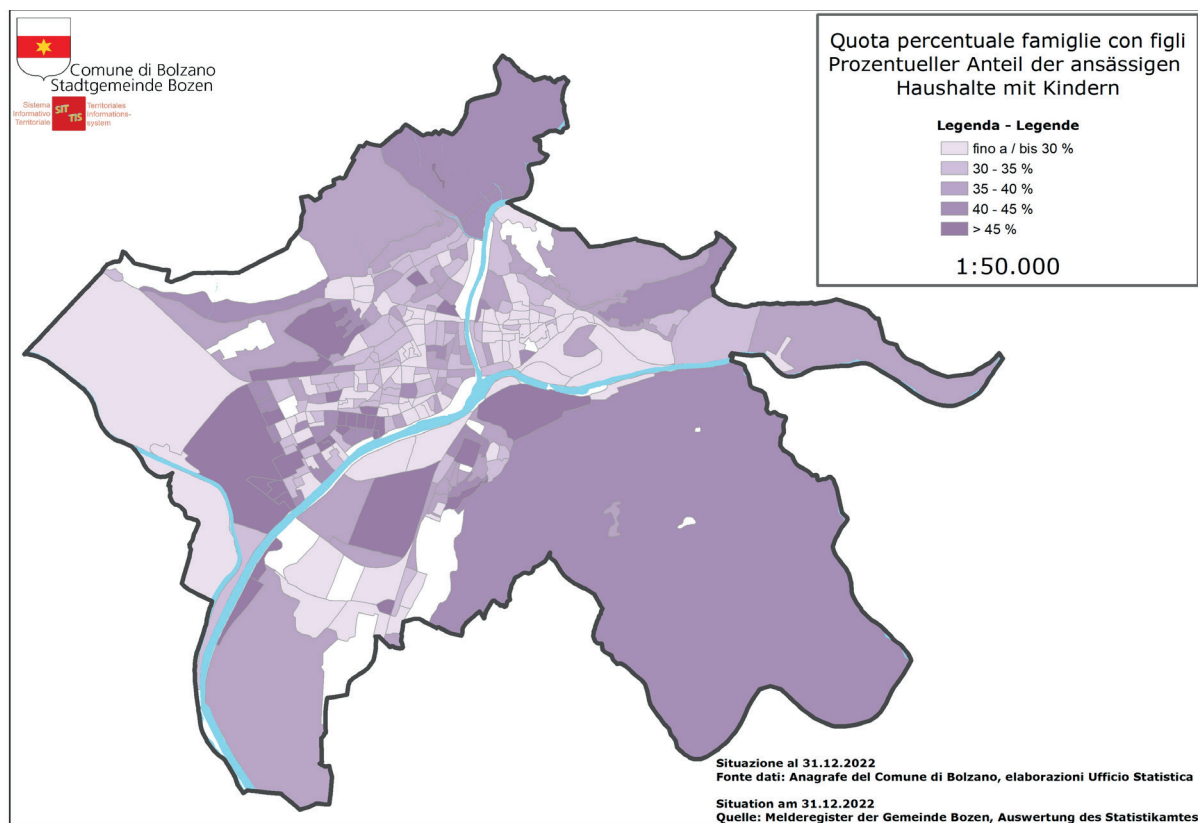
Comune di Bolzano
Stadtgemeinde Bozen

Sistema Informativo Territoriale
SIT TIS
Territoriales Informations-system

Quota percentuale famiglie con figli
Prozentueller Anteil der ansässigen Haushalte mit Kindern

Legenda - Legende
fino a / bis 30 %
30 - 35 %
35 - 40 %
40 - 45 %
> 45 %

1:50.000

Situazione al 31.12.2022
Fonte dati: Anagrafe del Comune di Bolzano, elaborazioni Ufficio Statistica

Situation am 31.12.2022
Quelle: Melderegister der Gemeinde Bozen, Auswertung des Statistikamtes